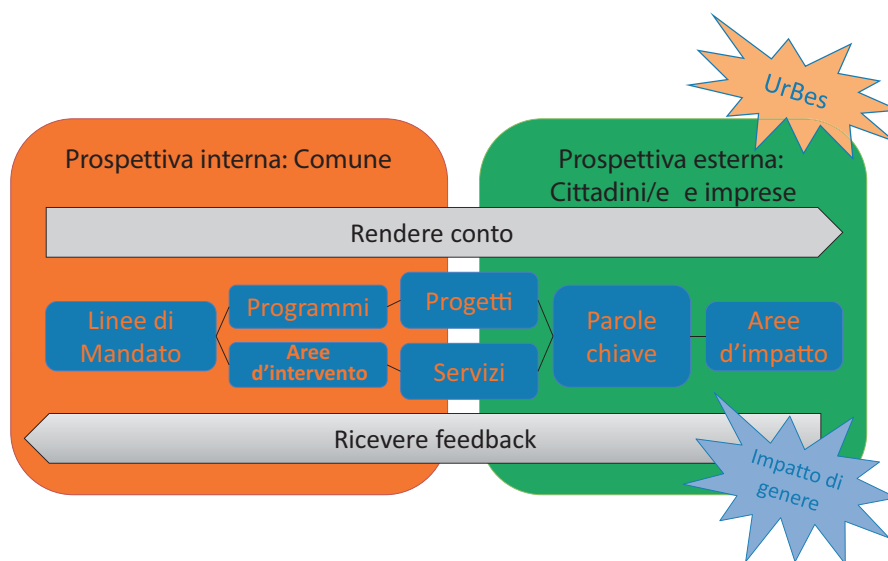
UrBes

Prospettiva interna: Comune

Prospettiva esterna: Cittadini/e e imprese

Rendere conto

Linee di Mandato

Programmi

Aree d'intervento

Progetti

Servizi

Parole chiave

Aree d'impatto

Ricevere feedback

Impatto di genere